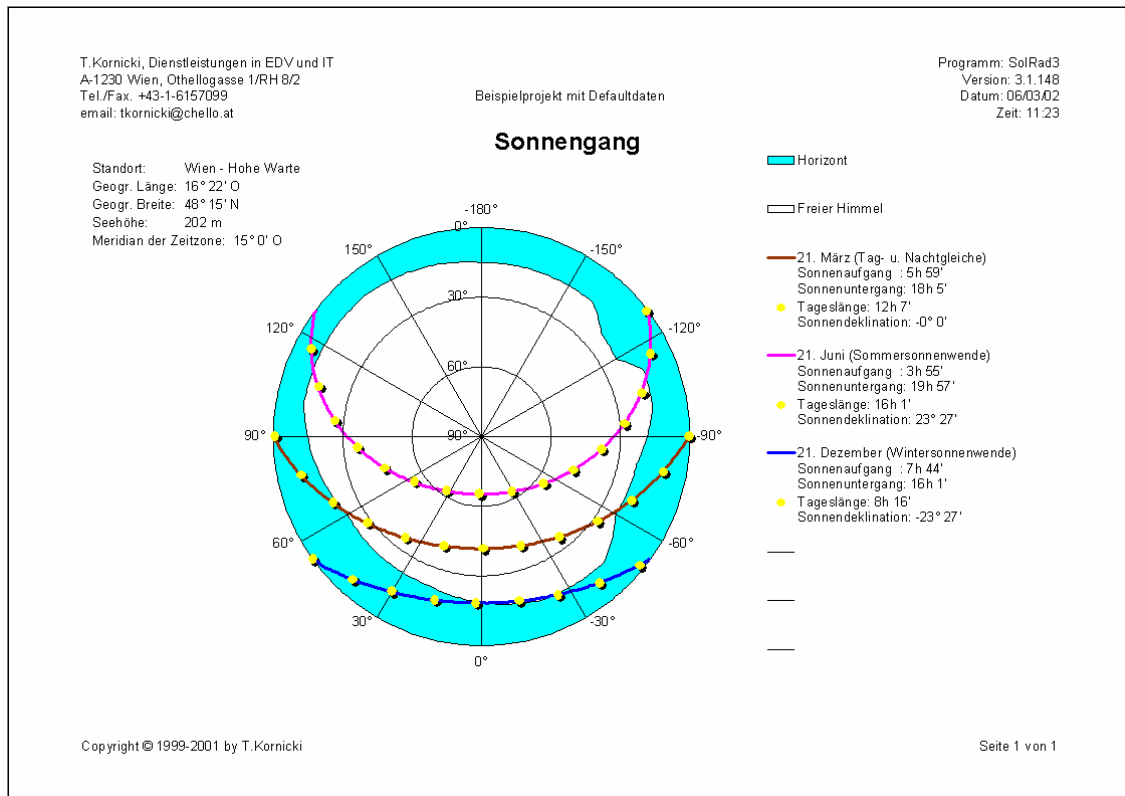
T.Kornicki, Dienstleistungen in EDV und IT
A-1230 Wien, Othellogasse 1/RH 8/2
Tel./Fax. +43-1-6157099
email: tkornicki@chello.at

Beispielprojekt mit Defaultdaten

Programm: SolRad3
Version: 3.1.148
Datum: 06/03/02
Zeit: 11:23

Sonnengang

Standort: Wien - Hohe Warte
Geogr. Länge: 16° 22' O
Geogr. Breite: 48° 15' N
Seehöhe: 202 m
Meridian der Zeitzone: 15° 0' O

-180°
0°
150°
-150°
30°
120°
-120°
60°
90°
90°
-90°
60°
-60°
30°
-30°
0°

Horizont

Freier Himmel

21. März (Tag- u. Nachtgleiche)
Sonnenaufgang : 5h 59'
Sonnenuntergang: 18h 5'
Tageslänge: 12h 7'
Sonnendeklination: -0° 0'

21. Juni (Sommersonnenwende)
Sonnenaufgang : 3h 55'
Sonnenuntergang: 19h 57'
Tageslänge: 16h 1'
Sonnendeklination: 23° 27'

21. Dezember (Wintersonnenwende)
Sonnenaufgang : 7h 44'
Sonnenuntergang: 16h 1'
Tageslänge: 8h 16'
Sonnendeklination: -23° 27'

Copyright © 1999-2001 by T.Kornicki

Seite 1 von 1